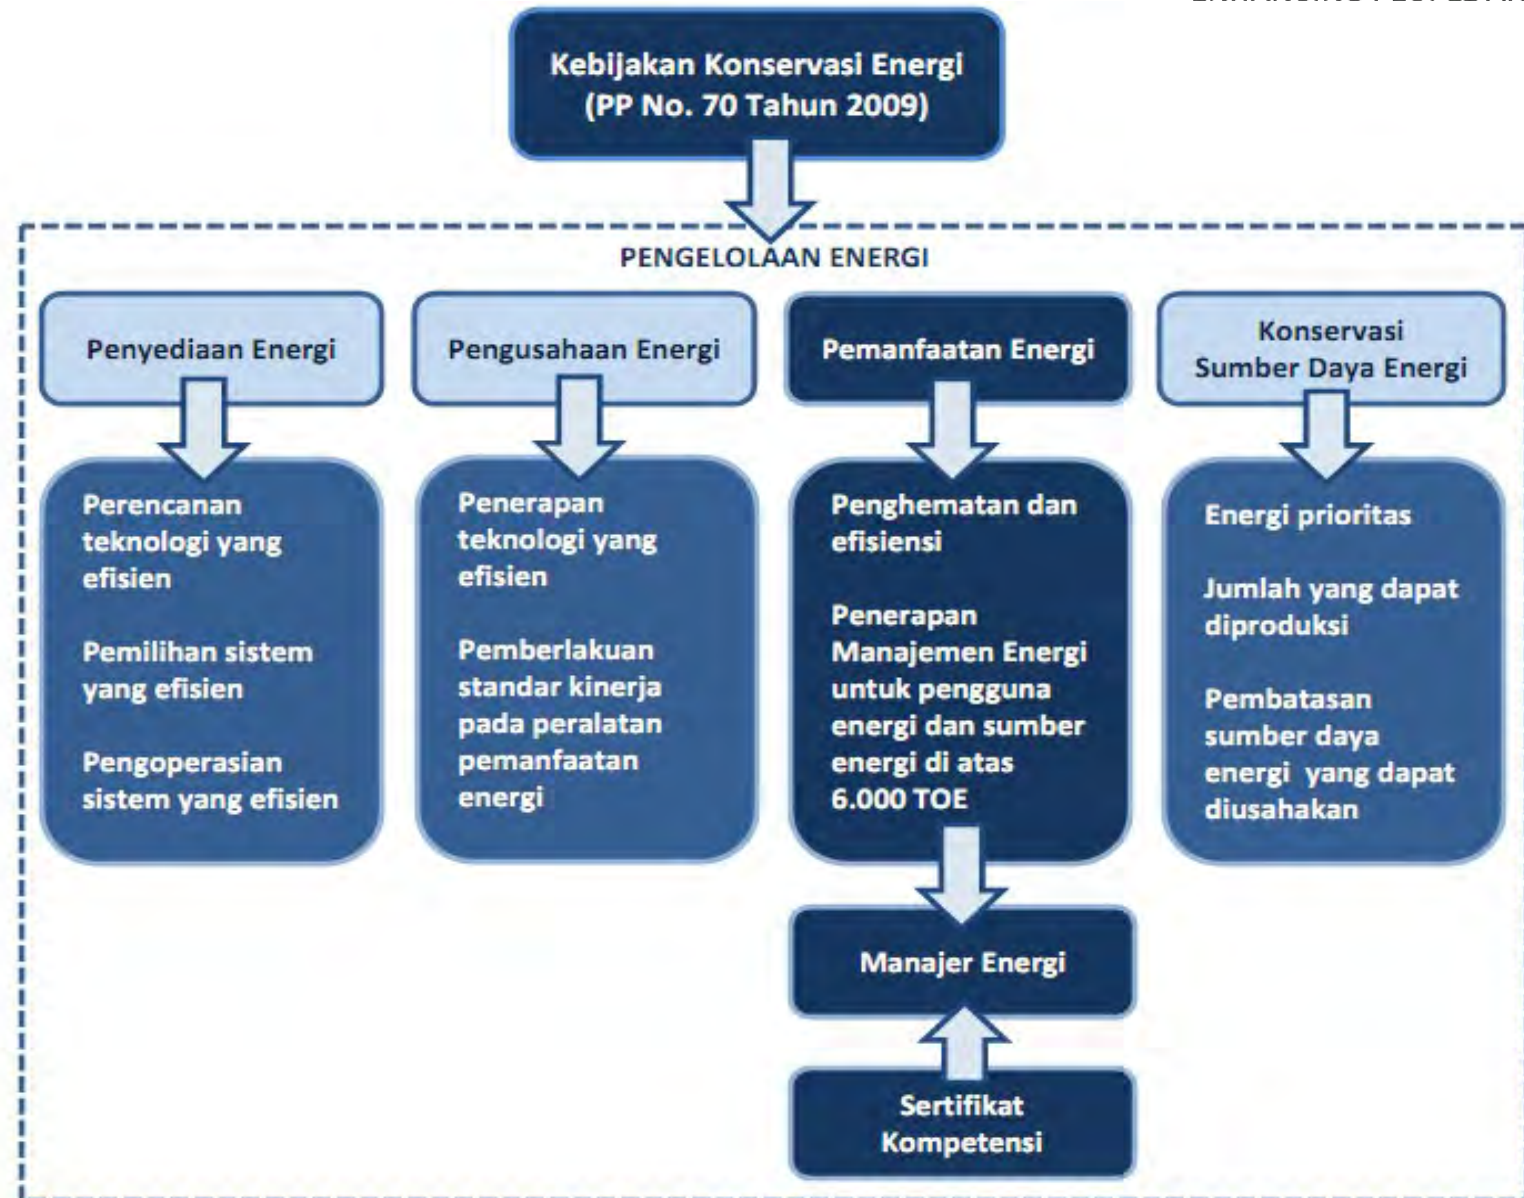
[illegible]

Kebijakan Konservasi Energi (PP No. 70 Tahun 2009)

PENGELOLAAN ENERGI

Penyediaan Energi

Pengusahaan Energi

Pemanfaatan Energi

Konservasi Sumber Daya Energi

Perencanan teknologi yang efisien

Pemilihan sistem yang efisien

Pengoperasian sistem yang efisien

Penerapan teknologi yang efisien

Pemberlakuan standar kinerja pada peralatan pemanfaatan energi

Penghematan dan efisiensi

Penerapan Manajemen Energi untuk pengguna energi dan sumber energi di atas 6.000 TOE

Energi prioritas

Jumlah yang dapat diproduksi

Pembatasan sumber daya energi yang dapat diusahakan

Manajer Energi

Sertifikat Kompetensi